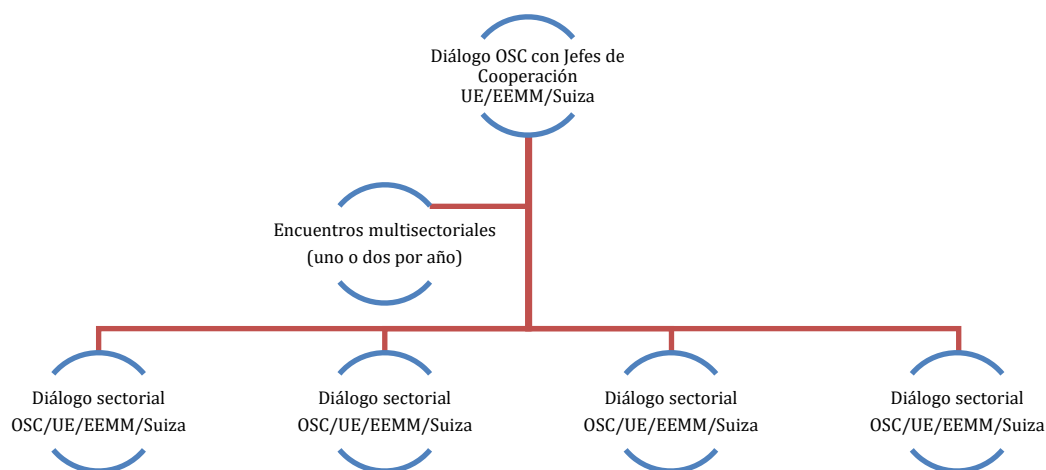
Diálogo OSC con Jefes de Cooperación UE/EEMM/Suiza

Encuentros multisectoriales (uno o dos por año)

Diálogo sectorial OSC/UE/EEMM/Suiza

Diálogo sectorial OSC/UE/EEMM/Suiza

Diálogo sectorial OSC/UE/EEMM/Suiza

Diálogo sectorial OSC/UE/EEMM/Suiza